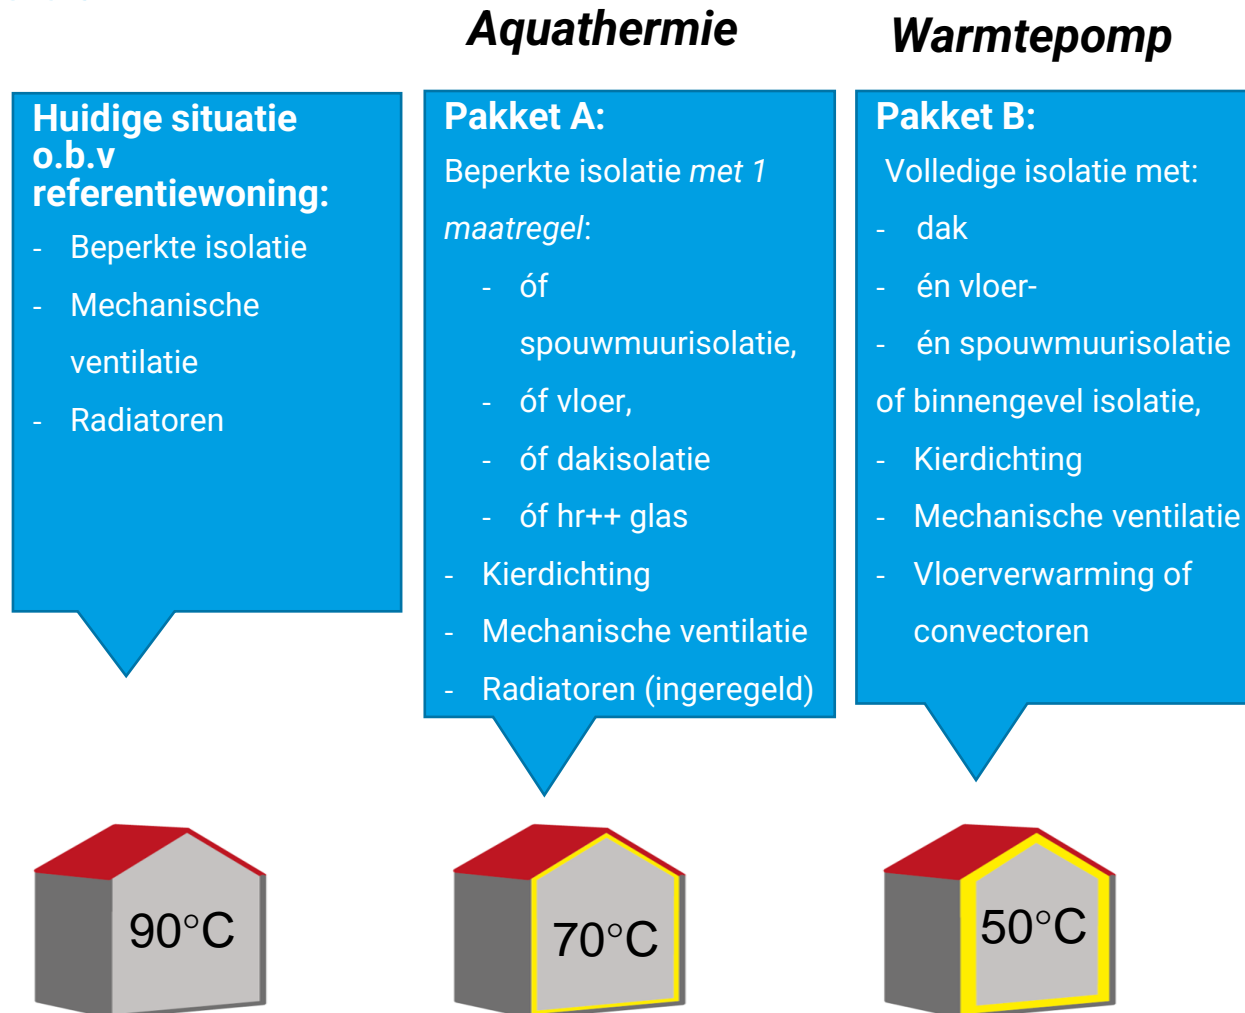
Aquathermie

Warmtepomp

Huidige situatie o.b.v referentiewoning:
- Beperkte isolatie
- Mechanische ventilatie
- Radiatoren

Pakket A:
Beperkte isolatie met 1 maatregel:
- óf spouwmuurisolatie,
- óf vloer,
- óf dakisolatie
- óf hr++ glas
- Kierdichting
- Mechanische ventilatie
- Radiatoren (ingeregeld)

Pakket B:
Volledige isolatie met:
- dak
- én vloer-
- én spouwmuurisolatie of binnengevel isolatie,
- Kierdichting
- Mechanische ventilatie
- Vloerverwarming of convectoren

90°C

70°C

50°C